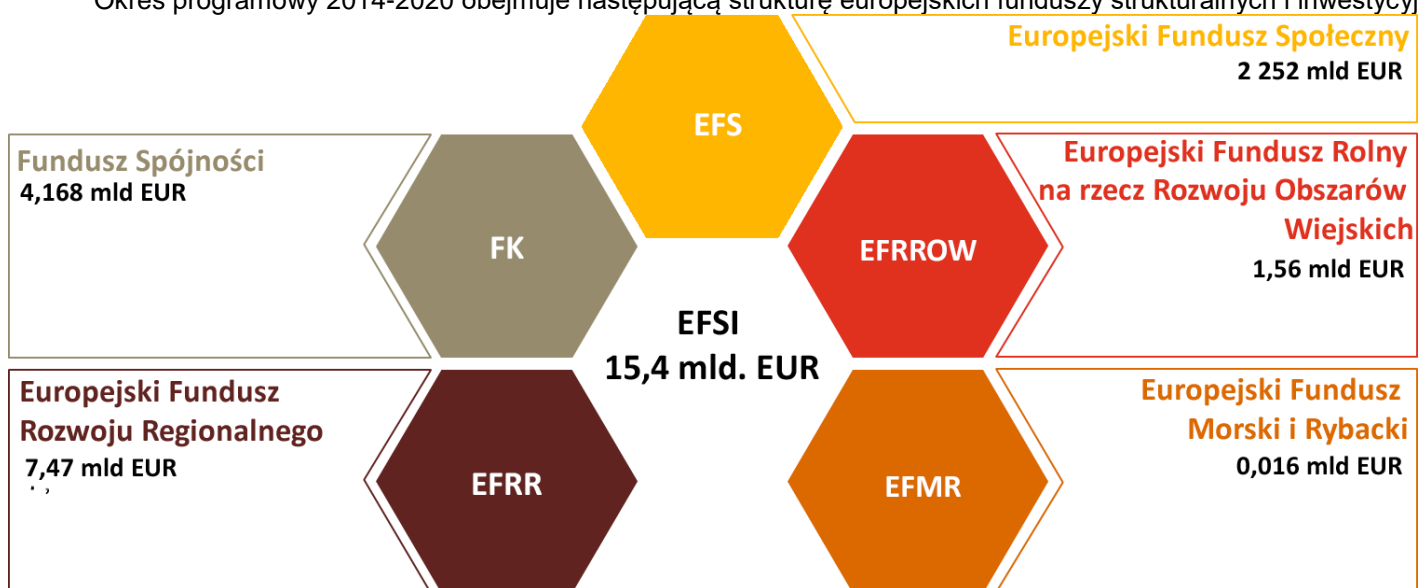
Okres programowy 2014-2020 obejmuje następującą strukturę europejskich funduszy strukturalnych i inwestycyj

Europejski Fundusz Społeczny
2 252 mld EUR

EFS

Fundusz Spójności
4,168 mld EUR

FK

Europejski Fundusz Rolny na rzecz Rozwoju Obszarów Wiejskich
1,56 mld EUR

EFRROW

EFSI
15,4 mld. EUR

Europejski Fundusz Rozwoju Regionalnego
7,47 mld EUR

EFRR

Europejski Fundusz Morski i Rybacki
0,016 mld EUR

EFMR